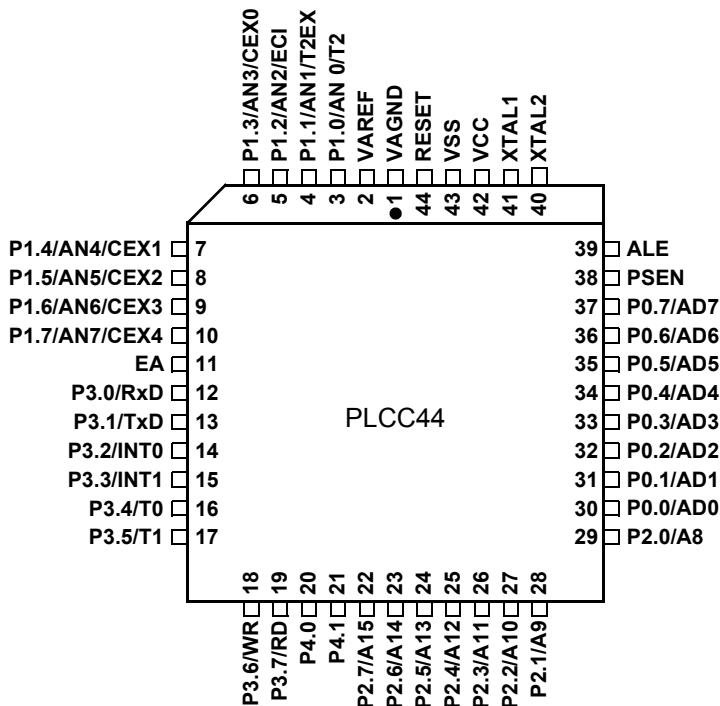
P1.3/AN3/CEX0
P1.2/AN2/ECI
P1.1/AN1/T2EX
P1.0/AN 0/T2
VAREF
VAGND
RESET
VSS
VCC
XTAL1
XTAL2

6 5 4 3 2 1 44 43 42 41 40

P1.4/AN4/CEX1 7
P1.5/AN5/CEX2 8
P1.6/AN6/CEX3 9
P1.7/AN7/CEX4 10
EA 11
P3.0/RxD 12
P3.1/TxD 13
P3.2/INT0 14
P3.3/INT1 15
P3.4/T0 16
P3.5/T1 17

39 ALE
38 PSEN
37 P0.7/AD7
36 P0.6/AD6
35 P0.5/AD5
34 P0.4/AD4
33 P0.3/AD3
32 P0.2/AD2
31 P0.1/AD1
30 P0.0/AD0
29 P2.0/A8

PLCC44

18 19 20 21 22 23 24 25 26 27 28

P3.6/WR
P3.7/RD
P4.0
P4.1
P2.7/A15
P2.6/A14
P2.5/A13
P2.4/A12
P2.3/A11
P2.2/A10
P2.1/A9